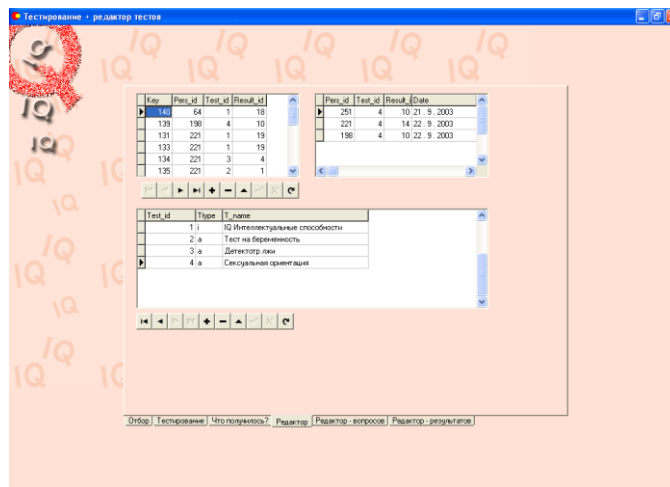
Тестирование + редактор тестов

| Key | Pers_id | Test_id | Result_id |
|---|---|---|---|
| 140 | 64 | 1 | 18 |
| 139 | 198 | 4 | 10 |
| 131 | 221 | 1 | 19 |
| 133 | 221 | 1 | 19 |
| 134 | 221 | 3 | 4 |
| 135 | 221 | 2 | 1 |

| Pers_id | Test_id | Result_ | Date |
|---|---|---|---|
| 251 | 4 | 10 | 21 . 9 . 2003 |
| 221 | 4 | 14 | 22 . 9 . 2003 |
| 198 | 4 | 10 | 22 . 9 . 2003 |

| Test_id | Ttype | T_name |
|---|---|---|
| 1 | i | IQ Интеллектуальные способности |
| 2 | a | Тест на беременность |
| 3 | a | Детектор лжи |
| 4 | a | Сексуальная ориентация |

Отбор | Тестирование | Что получилось? | Редактор | Редактор - вопросов | Редактор - результатов